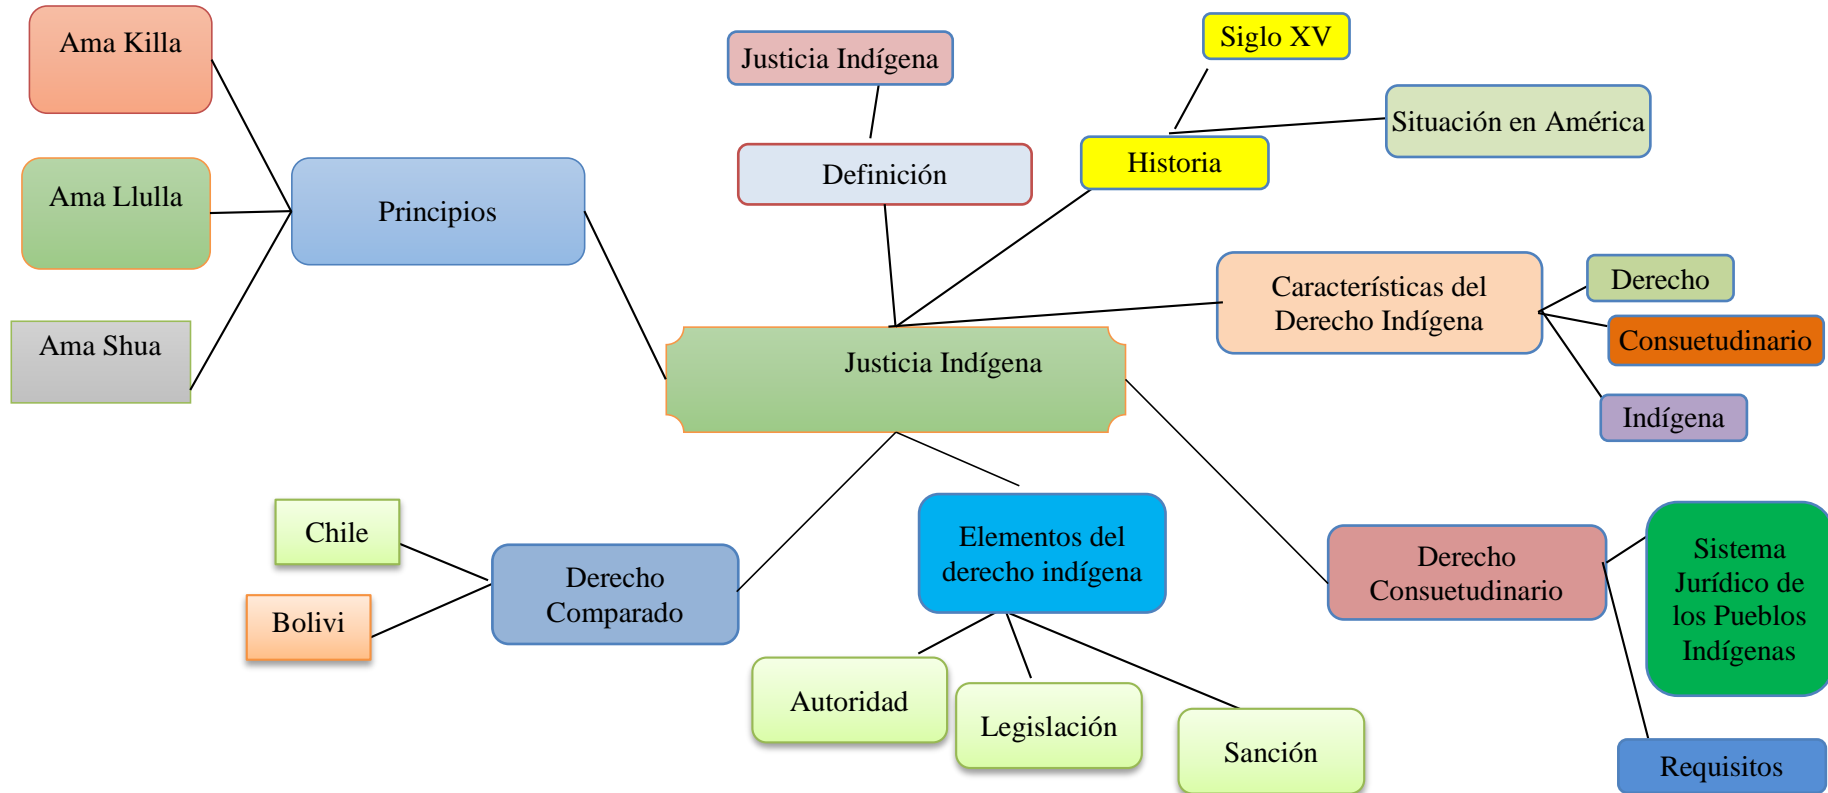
Ama Killa

Ama Llulla

Ama Shua

Principios

Justicia Indígena

Definición

Siglo XV

Historia

Situación en América

Características del Derecho Indígena

Derecho

Consuetudinario

Indígena

Justicia Indígena

Chile

Bolivi

Derecho Comparado

Elementos del derecho indígena

Autoridad

Legislación

Sanción

Derecho Consuetudinario

Sistema Jurídico de los Pueblos Indígenas

Requisitos